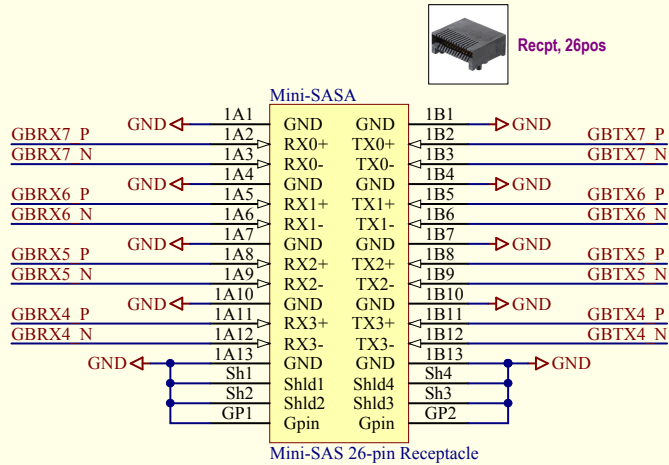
Recpt, 26pos

Mini-SASA

| | | | | | | |
|---|---|---|---|---|---|---|
| GND | 1A1 | GND | GND | 1B1 | GND | |
| GBRX7 P | 1A2 | RX0+ | TX0+ | 1B2 | | GBTX7 P |
| GBRX7 N | 1A3 | RX0- | TX0- | 1B3 | | GBTX7 N |
| GND | 1A4 | GND | GND | 1B4 | GND | |
| GBRX6 P | 1A5 | RX1+ | TX1+ | 1B5 | | GBTX6 P |
| GBRX6 N | 1A6 | RX1- | TX1- | 1B6 | | GBTX6 N |
| GND | 1A7 | GND | GND | 1B7 | GND | |
| GBRX5 P | 1A8 | RX2+ | TX2+ | 1B8 | | GBTX5 P |
| GBRX5 N | 1A9 | RX2- | TX2- | 1B9 | | GBTX5 N |
| GND | 1A10 | GND | GND | 1B10 | GND | |
| GBRX4 P | 1A11 | RX3+ | TX3+ | 1B11 | | GBTX4 P |
| GBRX4 N | 1A12 | RX3- | TX3- | 1B12 | | GBTX4 N |
| GND | 1A13 | GND | GND | 1B13 | GND | |
| | Sh1 | Shld1 | Shld4 | Sh4 | | |
| | Sh2 | Shld2 | Shld3 | Sh3 | | |
| | GP1 | Gpin | Gpin | GP2 | | |

Mini-SAS 26-pin Receptacle